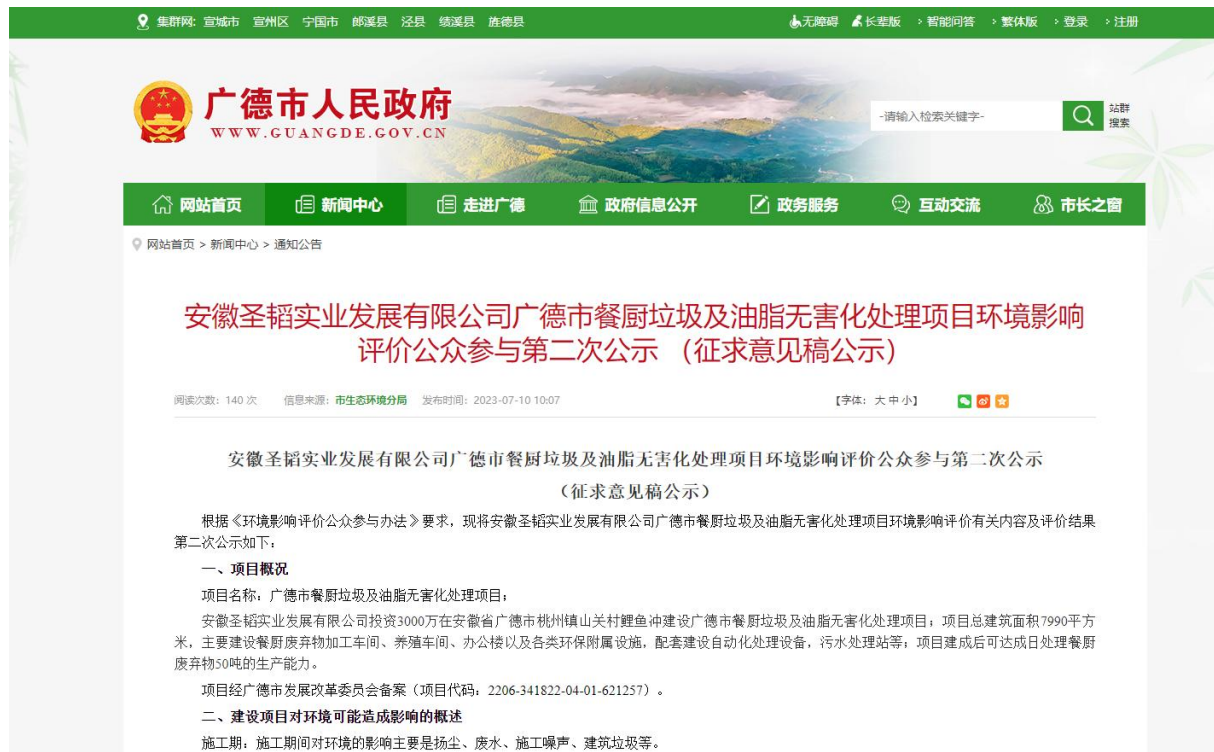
集群网: 宣城市 宣州区 宁国市 郎溪县 泾县 绩溪县 旌德县

无障碍 长辈版 › 智能问答 › 繁体版 › 登录 › 注册

广德市人民政府
WWW.GUANGDE.GOV.CN

-请输入检索关键字-

站群搜索

网站首页 新闻中心 走进广德 政府信息公开 政务服务 互动交流 市长之窗

网站首页 > 新闻中心 > 通知公告

安徽圣韬实业发展有限公司广德市餐厨垃圾及油脂无害化处理项目环境影响评价公众参与第二次公示 （征求意见稿公示）

阅读次数：140 次 信息来源：市生态环境分局 发布时间：2023-07-10 10:07

【字体：大 中 小】

安徽圣韬实业发展有限公司广德市餐厨垃圾及油脂无害化处理项目环境影响评价公众参与第二次公示

（征求意见稿公示）

根据《环境影响评价公众参与办法》要求，现将安徽圣韬实业发展有限公司广德市餐厨垃圾及油脂无害化处理项目环境影响评价有关内容及评价结果第二次公示如下：

一、项目概况

项目名称：广德市餐厨垃圾及油脂无害化处理项目；

安徽圣韬实业发展有限公司投资3000万在安徽省广德市桃州镇山关村鲤鱼冲建设广德市餐厨垃圾及油脂无害化处理项目；项目总建筑面积7990平方米，主要建设餐厨废弃物加工车间、养殖车间、办公楼以及各类环保附属设施，配套建设自动化处理设备，污水处理站等；项目建成后可达成日处理餐厨废弃物50吨的生产能力。

项目经广德市发展改革委员会备案（项目代码：2206-341822-04-01-621257）。

二、建设项目对环境可能造成影响的概述

施工期：施工期间对环境的影响主要是扬尘、废水、施工噪声、建筑垃圾等。